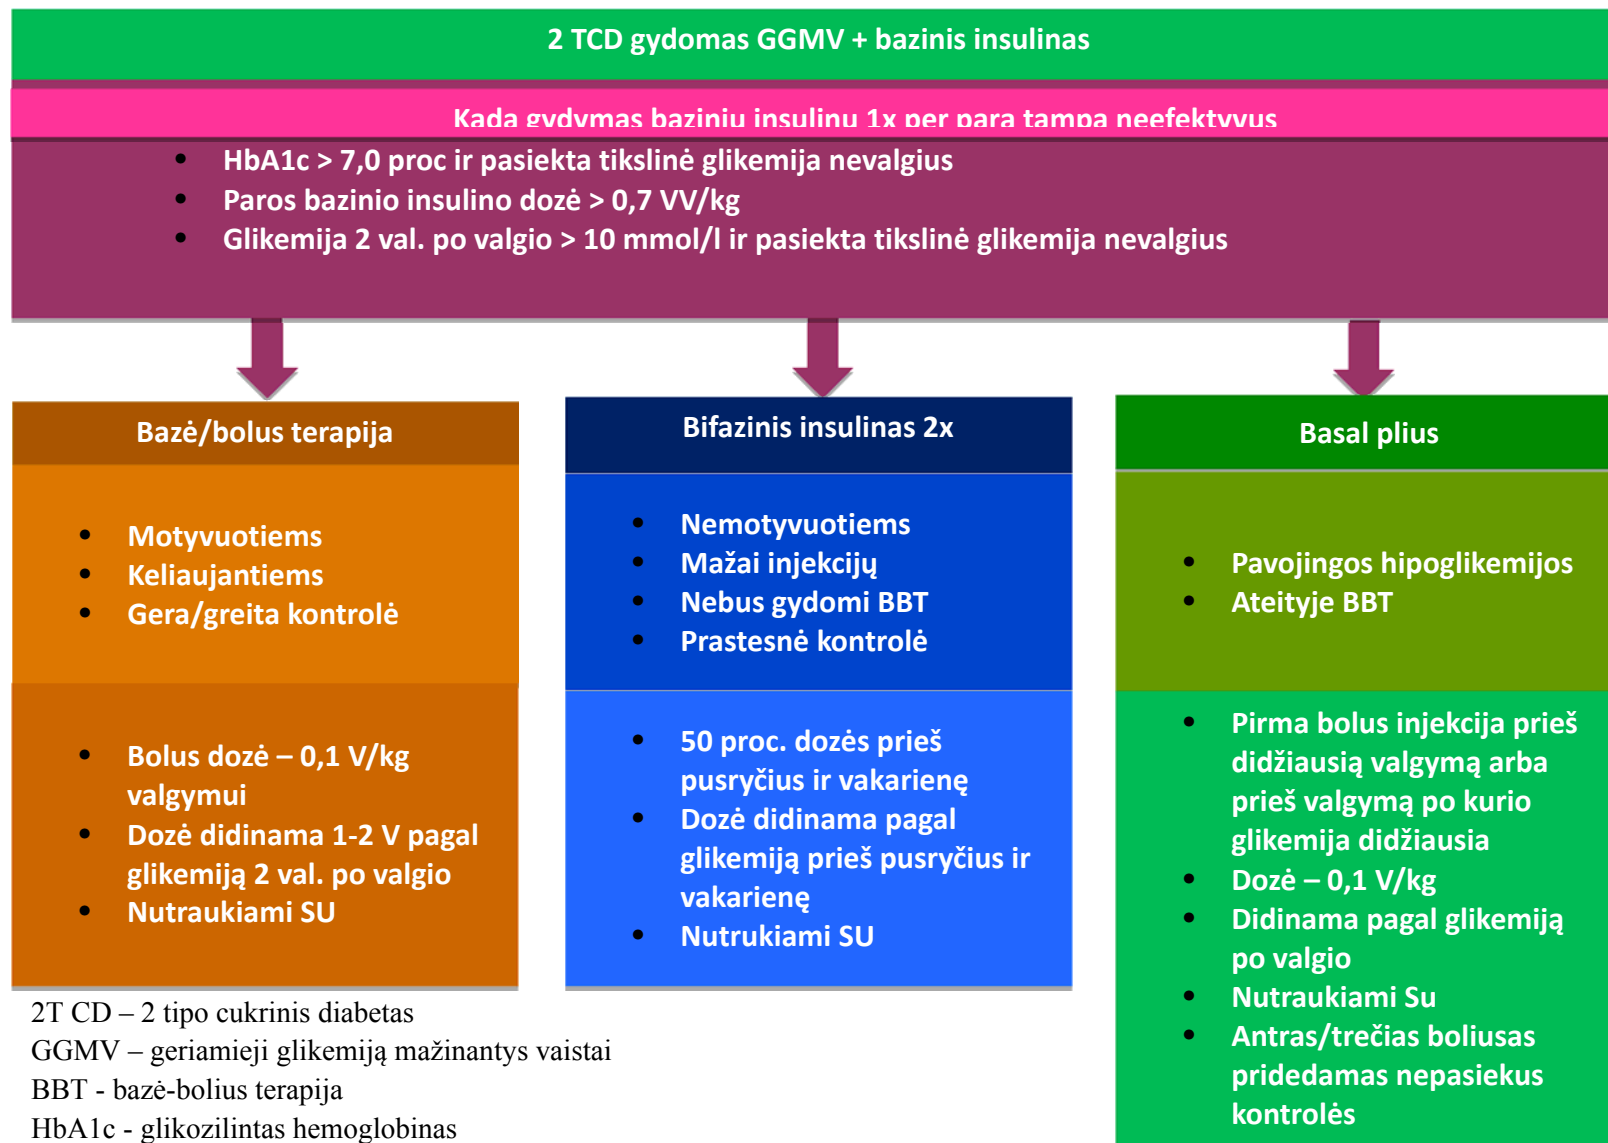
2 TCD gydomas GGMV + bazinis insulinas

Kada gydymas baziniu insulinu 1x per parą tampa neefektyvus

- HbA1c > 7,0 proc ir pasiekta tikslinė glikemija nevalgius
- Paros bazinio insulino dozė > 0,7 VV/kg
- Glikemija 2 val. po valgio > 10 mmol/l ir pasiekta tikslinė glikemija nevalgius

Bazė/bolus terapija

- Motyvuotiems
- Keliaujantiems
- Gera/greita kontrolė

- Bolus dozė – 0,1 V/kg valgymui
- Dozė didinama 1-2 V pagal glikemiją 2 val. po valgio
- Nutraukiami SU

Bifazinis insulinas 2x

- Nemotyvuotiems
- Mažai injekcijų
- Nebus gydomi BBT
- Prastesnė kontrolė

- 50 proc. dozės prieš pusryčius ir vakarienę
- Dozė didinama pagal glikemiją prieš pusryčius ir vakarienę
- Nutrukiami SU

Basal plius

- Pavojingos hipoglikemijos
- Ateityje BBT

- Pirma bolus injekcija prieš didžiausią valgymą arba prieš valgymą po kurio glikemija didžiausia
- Dozė – 0,1 V/kg
- Didinama pagal glikemiją po valgio
- Nutraukiami Su
- Antras/trečias boliusas pridedamas nepasiekus kontrolės

2T CD – 2 tipo cukrinis diabetas
GGMV – geriamieji glikemiją mažinantys vaistai
BBT - bazė-bolius terapija
HbA1c - glikozilintas hemoglobinas